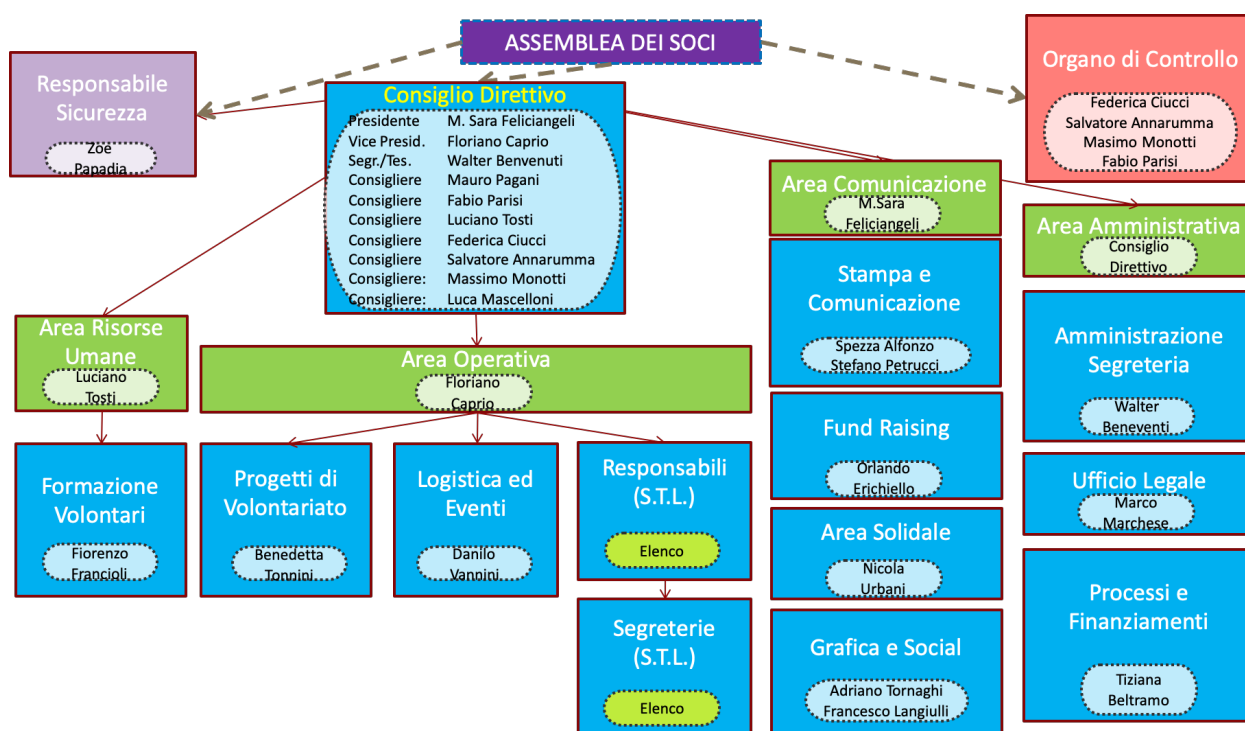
ASSEMBLEA DEI SOCI

Responsabile Sicurezza

Zoe Papadia

Consiglio Direttivo

| | |
|---|---|
| Presidente | M. Sara Feliciangeli |
| Vice Presid. | Floriano Caprio |
| Segr./Tes. | Walter Benvenuti |
| Consigliere | Mauro Pagani |
| Consigliere | Fabio Parisi |
| Consigliere | Luciano Tosti |
| Consigliere | Federica Ciucci |
| Consigliere | Salvatore Annarumma |
| Consigliere: | Massimo Monotti |
| Consigliere: | Luca Mascelloni |

Organo di Controllo

Federica Ciucci
Salvatore Annarumma
Masimo Monotti
Fabio Parisi

Area Comunicazione

M.Sara Feliciangeli

Area Amministrativa

Consiglio Direttivo

Stampa e Comunicazione

Spezza Alfonzo
Stefano Petrucci

Amministrazione Segreteria

Walter Beneventi

Area Risorse Umane

Luciano Tosti

Area Operativa

Floriano Caprio

Fund Raising

Orlando Erichiello

Ufficio Legale

Marco Marchese

Formazione Volontari

Fiorenzo Francioli

Progetti di Volontariato

Benedetta Tonnini

Logistica ed Eventi

Danilo Vannini

Responsabili (S.T.L.)

Elenco

Area Solidale

Nicola Urbani

Processi e Finanziamenti

Tiziana Beltramo

Segreterie (S.T.L.)

Elenco

Grafica e Social

Adriano Tornaghi
Francesco Langiulli